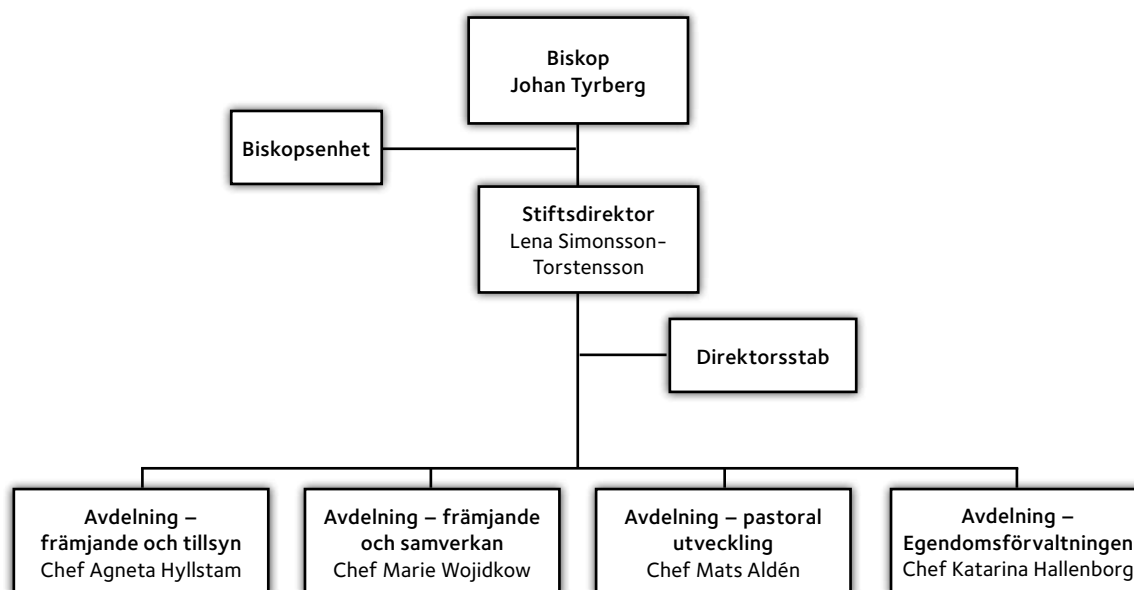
Biskop
Johan Tyrberg

Biskopsenhet

Stiftsdirektor
Lena Simonsson-Torstensson

Direktorsstab

Avdelning – främjande och tillsyn
Chef Agneta Hyllstam

Avdelning – främjande och samverkan
Chef Marie Wojidkow

Avdelning – pastoral utveckling
Chef Mats Aldén

Avdelning – Egendomsförvaltningen
Chef Katarina Hallenborg